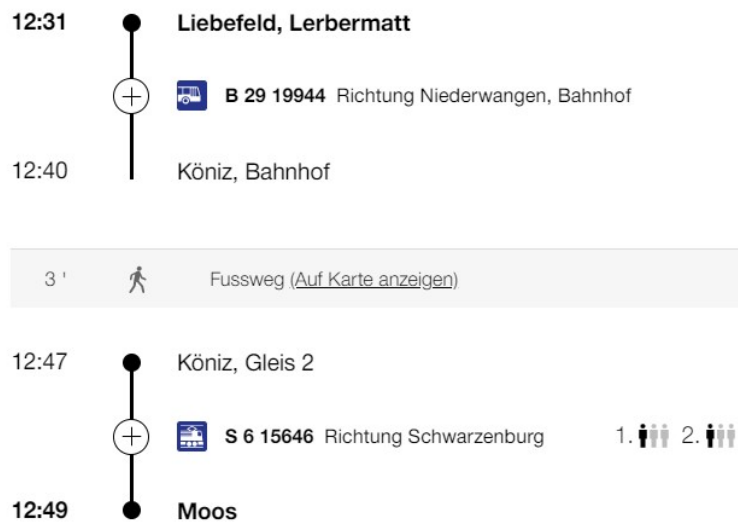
12:31 Liebefeld, Lerbermatt

B 29 19944 Richtung Niederwangen, Bahnhof

12:40 Köniz, Bahnhof

3 ' Fussweg (Auf Karte anzeigen)

12:47 Köniz, Gleis 2

S 6 15646 Richtung Schwarzenburg 1. 2.

12:49 Moos